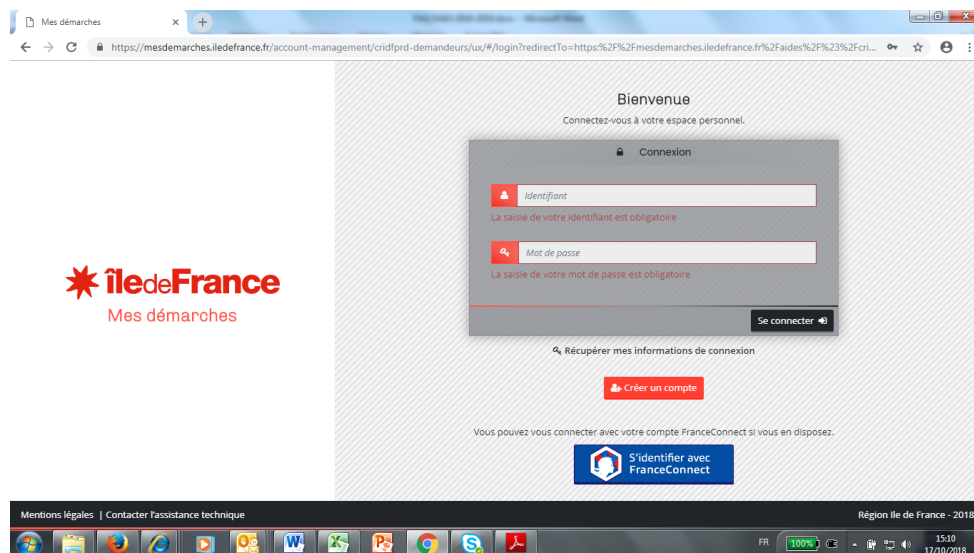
Mes démarches ×

https://mesdemarches.iledefrance.fr/account-management/cridfprd-demandeurs/ux/#/login?redirectTo=https:%2F%2Fmesdemarches.iledefrance.fr%2Faides%2F%23%2Fcri...

îledeFrance
Mes démarches

Bienvenue
Connectez-vous à votre espace personnel.

Connexion

Identifiant
La saisie de votre identifiant est obligatoire

Mot de passe
La saisie de votre mot de passe est obligatoire

Se connecter

Récupérer mes informations de connexion

Créer un compte

Vous pouvez vous connecter avec votre compte FranceConnect si vous en disposez.

S'identifier avec FranceConnect

Mentions légales | Contacter l'assistance technique

Région Ile de France - 2018

FR 100% 15:10 17/10/2018